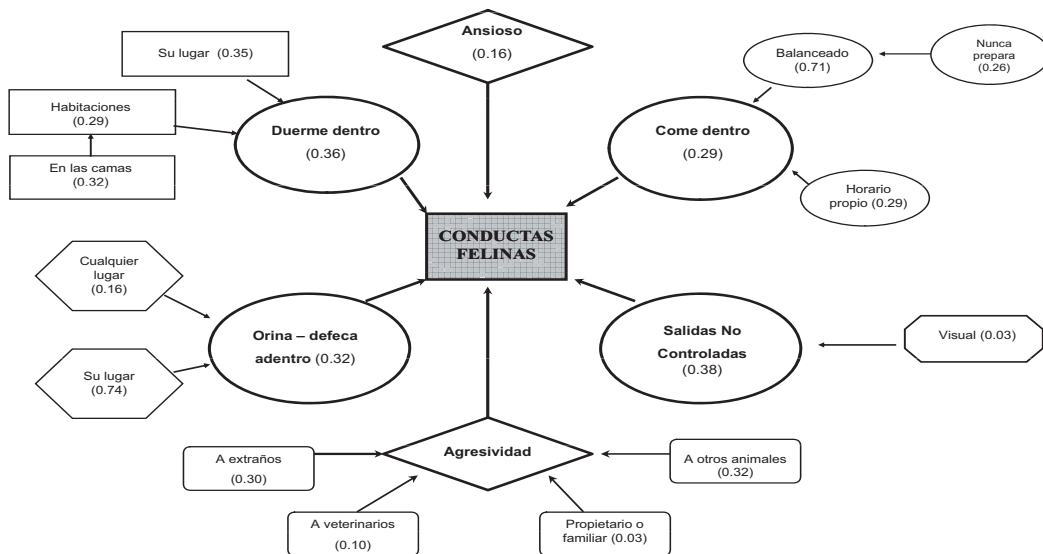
Ansioso
(0.16)

Su lugar (0.35)

Habitaciones
(0.29)

En las camas
(0.32)

Duerme dentro
(0.36)

Balanceado
(0.71)

Nunca
prepara
(0.26)

Come dentro
(0.29)

Horario
propio (0.29)

CONDUCTAS
FELINAS

Cualquier
lugar
(0.16)

Su lugar
(0.74)

Orina – defeca
adentro (0.32)

Salidas No
Controladas
(0.38)

Visual (0.03)

A extraños
(0.30)

Agresividad

A otros animales
(0.32)

A veterinarios
(0.10)

Propietario o
familiar (0.03)